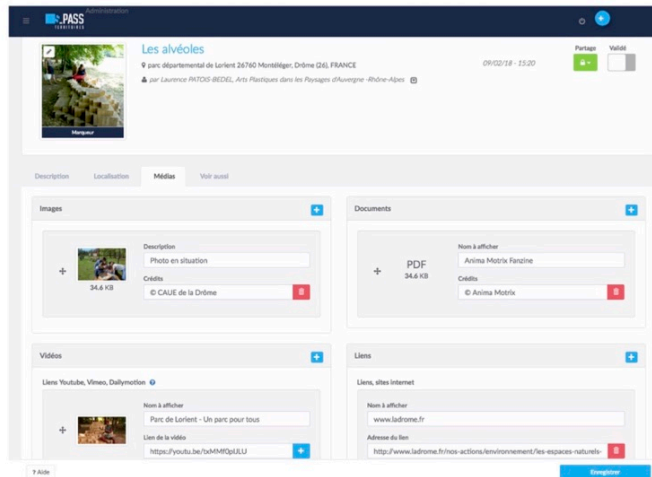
PASS TERRITOIRES Administration

Manqueur

Les alvéoles

parc départemental de Lorient 26760 Montéléger, Drôme (26), FRANCE

par Laurence PATOIS-BEDEL, Arts Plastiques dans les Paysages d'Auvergne -Rhône-Alpes

09/02/18 - 15:20

Partage

Validé

Description Localisation Médias Voir aussi

Images

Description

Photo en situation

34.6 KB

Crédits

© CAUE de la Drôme

Documents

Nom à afficher

Anima Motrix Fanzine

PDF

34.6 KB

Crédits

© Anima Motrix

Vidéos

Liens Youtube, Vimeo, Dailymotion

Nom à afficher

Parc de Lorient - Un parc pour tous

Lien de la vidéo

https://youtu.be/txMMf0pULU

Liens

Liens, sites internet

Nom à afficher

www.ladrome.fr

Adresse du lien

http://www.ladrome.fr/nos-actions/environnement/les-espaces-naturels-

? Aide

Enregistrer